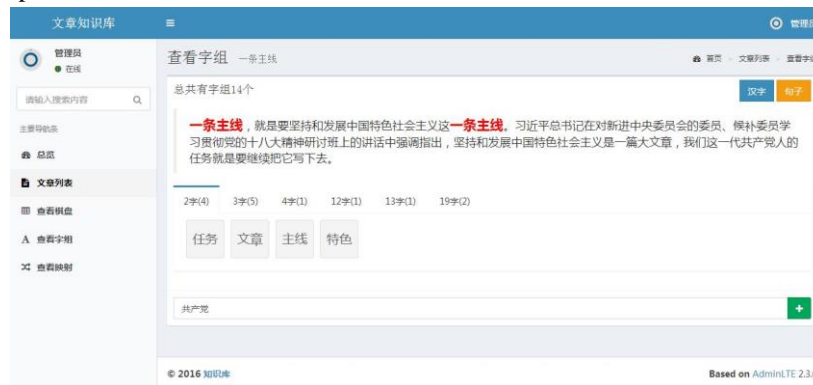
文章知识库 ≡ 管理员

管理员
● 在线

请输入搜索内容

主要导航条

总览

文章列表

查看棋盘

A 查看字组

查看映射

查看字组 一条主线

首页 > 文章列表 > 查看字组

总共有字组14个

汉字 句子

一条主线，就是要坚持和发展中国特色社会主义这一条主线。习近平总书记在对新进中央委员会的委员、候补委员学习贯彻党的十八大精神研讨班上的讲话中强调指出，坚持和发展中国特色社会主义是一篇大文章，我们这一代共产党人的任务就是要继续把它写下去。

2字(4) 3字(5) 4字(1) 12字(1) 13字(1) 19字(2)

任务 文章 主线 特色

共产党

+

© 2016 知识库

Based on AdminLTE 2.3